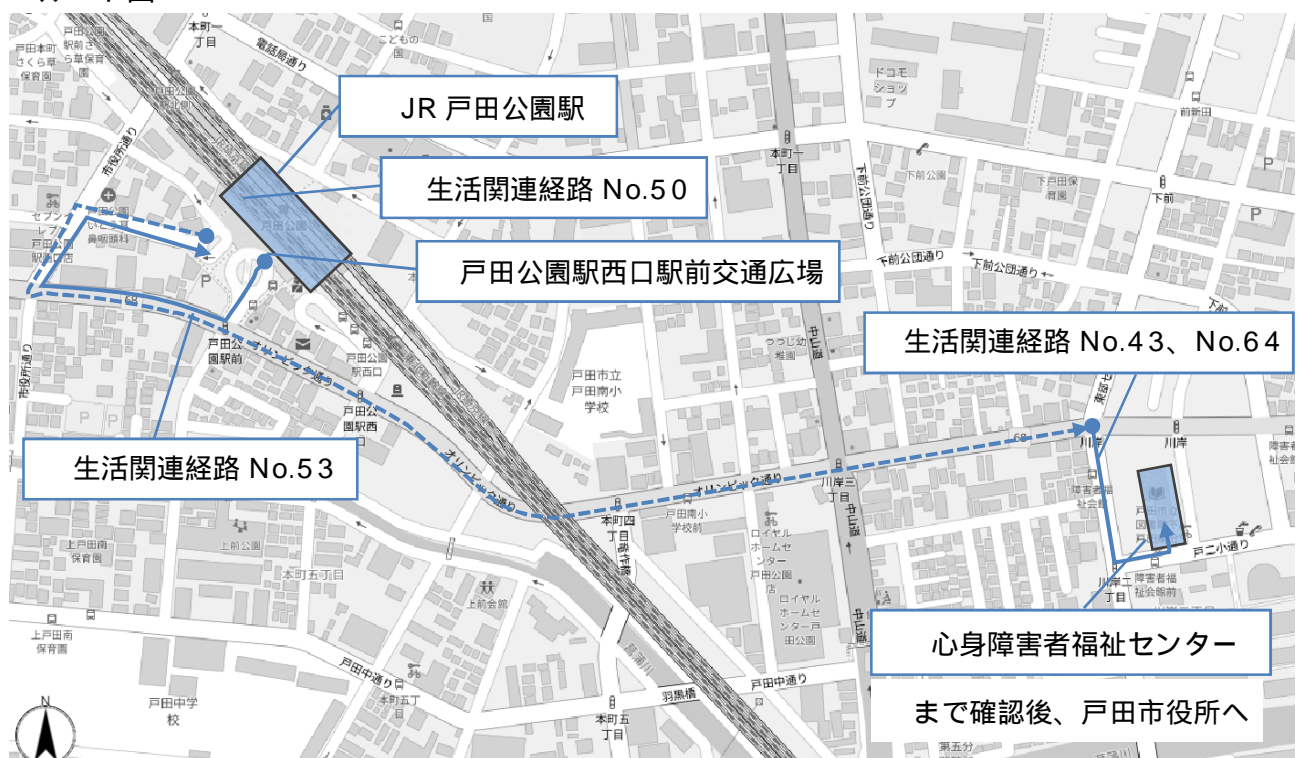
JR 戸田公園駅

生活関連経路 No.50

戸田公園駅西口駅前交通広場

生活関連経路 No.43、No.64

生活関連経路 No.53

心身障害者福祉センター

まで確認後、戸田市役所へ

本町一丁目
竜城見通り
こどもの国
戸田本町さくら草保育園
戸田公園駅前さくら草保育園
市役所通り
ドコモショップ
前新田
本町一丁目
下前公園
下戸田保育園
下前
下前公団通り
下前公園通り
下前公団通り
中山道
つつじ幼稚園
戸田市立戸田南小学校
戸田公園駅前
戸田公園駅西口
戸田公園駅西
オリンピック通り
市役所通り
川岸
障害者社会館
川岸三丁目
本町四丁目
戸田南小学校前
ロイヤルホームセンター戸田公園店
障害者福祉会館
戸二小通り
川岸二丁目
障害者福祉会館前
上戸田南保育園
上前公園
本町五丁目
上前会館
戸田中通り
戸田中学校
本町五丁目
羽黒橋
本町五丁目
戸田中通り
第五分
N
P